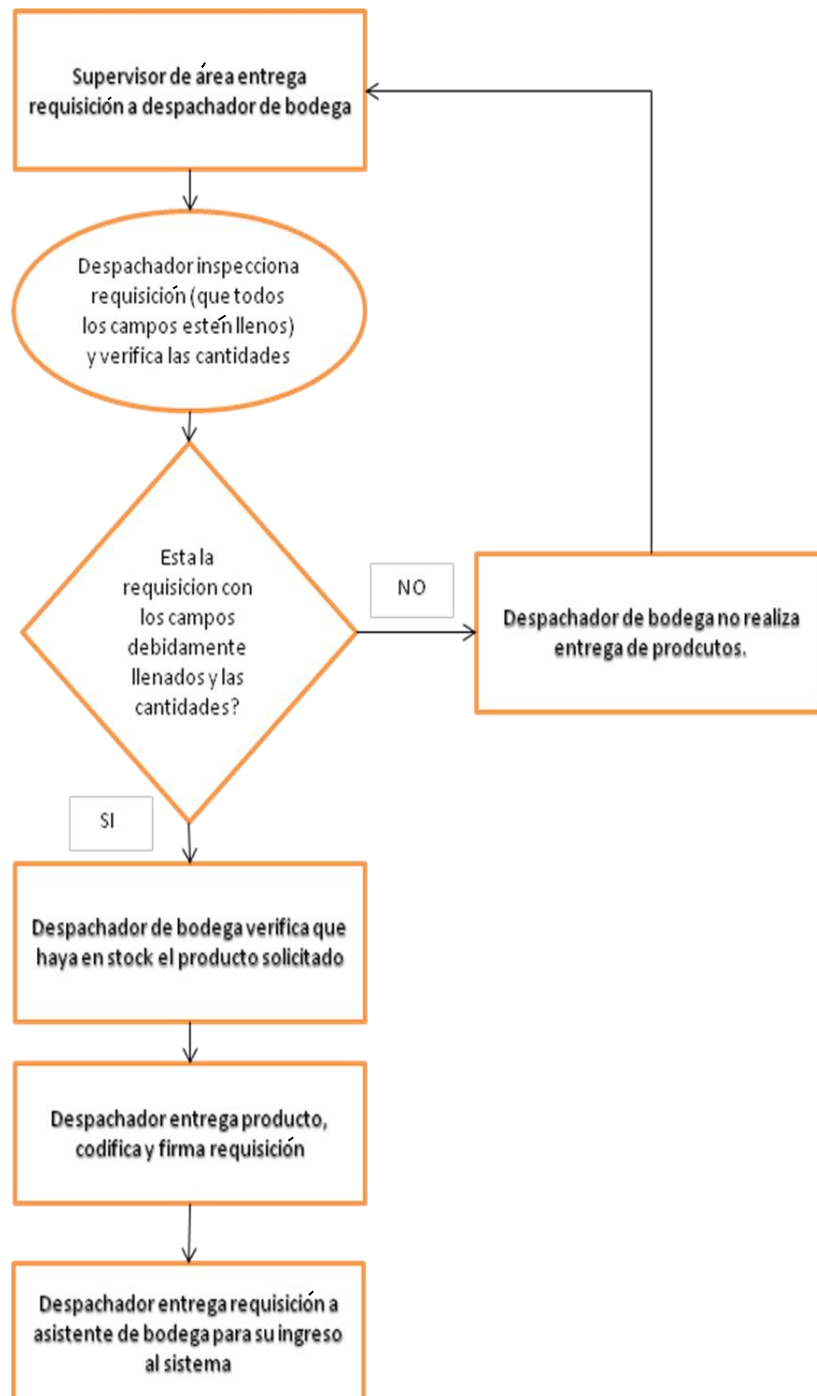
Supervisor de área entrega requisición a despachador de bodega

Despachador inspecciona requisición (que todos los campos estén llenos) y verifica las cantidades

Esta la requisicion con los campos debidamente llenados y las cantidades?

NO

Despachador de bodega no realiza entrega de prodcutos.

SI

Despachador de bodega verifica que haya en stock el producto solicitado

Despachador entrega producto, codifica y firma requisición

Despachador entrega requisición a asistente de bodega para su ingreso al sistema